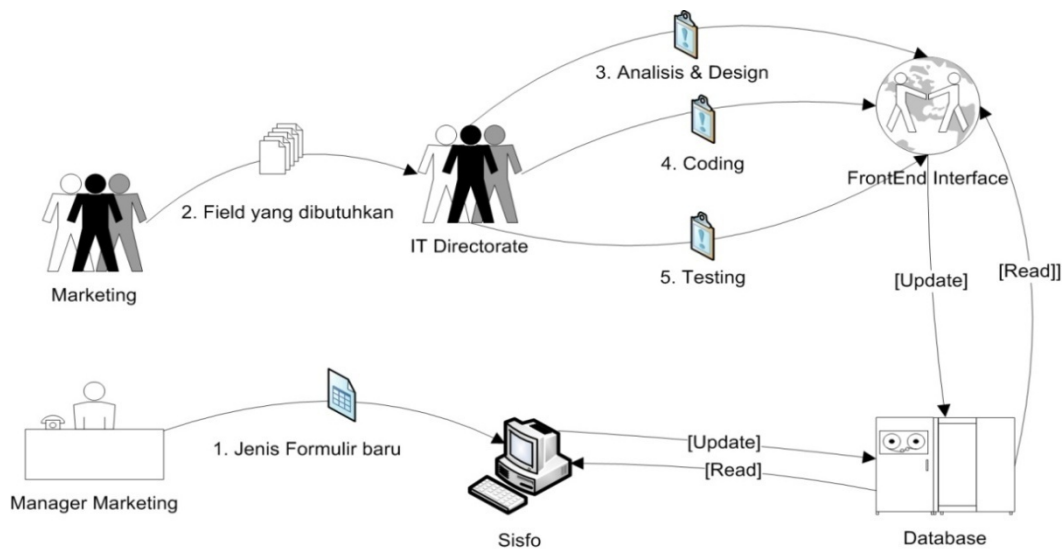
3. Analisis & Design

4. Coding

FrontEnd Interface

2. Field yang dibutuhkan

IT Directorate

5. Testing

Marketing

[Update]

[Read]]

1. Jenis Formulir baru

[Update]

[Read]

Manager Marketing

Sisfo

Database